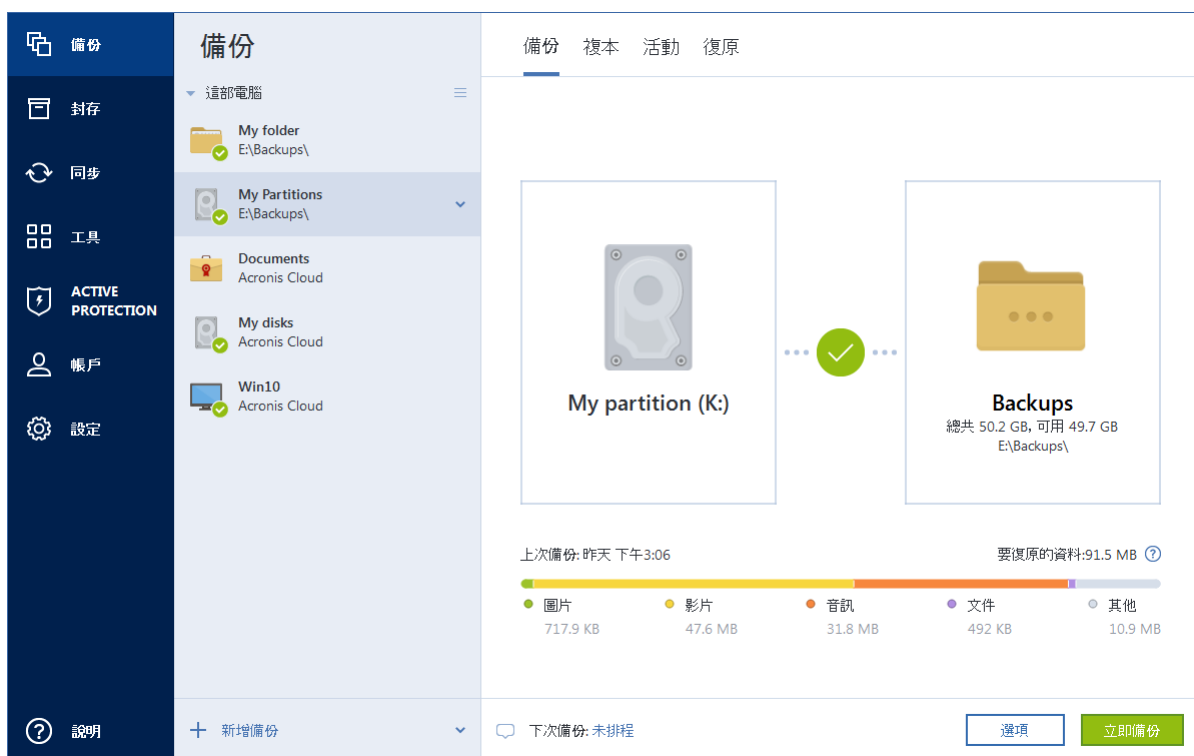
備份
封存
同步
工具
ACTIVE PROTECTION
帳戶
設定
說明

備份
這部電腦
My folder
E:\Backups\
My Partitions
E:\Backups\
Documents
Acronis Cloud
My disks
Acronis Cloud
Win10
Acronis Cloud
新增備份

備份 複本 活動 復原

My partition (K:)

Backups
總共 50.2 GB, 可用 49.7 GB
E:\Backups\

上次備份: 昨天 下午3:06
要復原的資料:91.5 MB

圖片 717.9 KB
影片 47.6 MB
音訊 31.8 MB
文件 492 KB
其他 10.9 MB

下次備份: 未排程
選項
立即備份